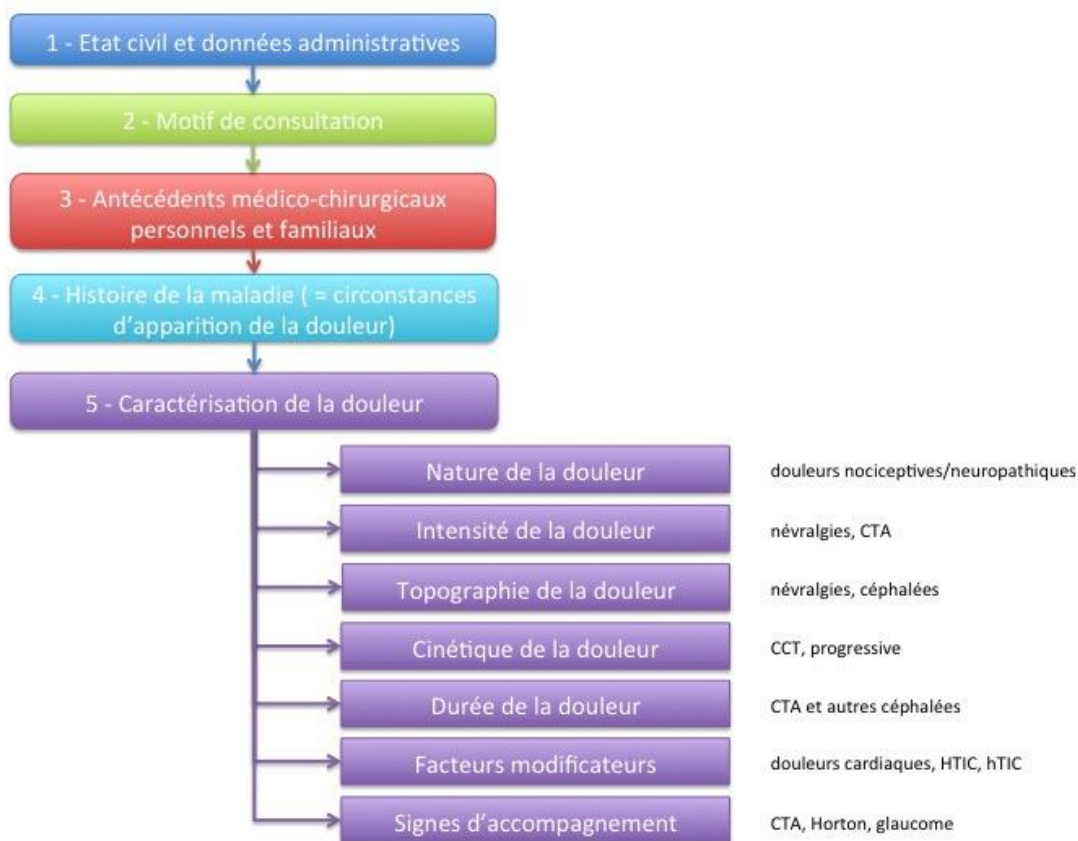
1 - Etat civil et données administratives

2 - Motif de consultation

3 - Antécédents médico-chirurgicaux personnels et familiaux

4 - Histoire de la maladie ( = circonstances d'apparition de la douleur)

5 - Caractérisation de la douleur

Nature de la douleur
douleurs nociceptives/neuropathiques

Intensité de la douleur
névralgies, CTA

Topographie de la douleur
névralgies, céphalées

Cinétique de la douleur
CCT, progressive

Durée de la douleur
CTA et autres céphalées

Facteurs modificateurs
douleurs cardiaques, HTIC, hTIC

Signes d'accompagnement
CTA, Horton, glaucome